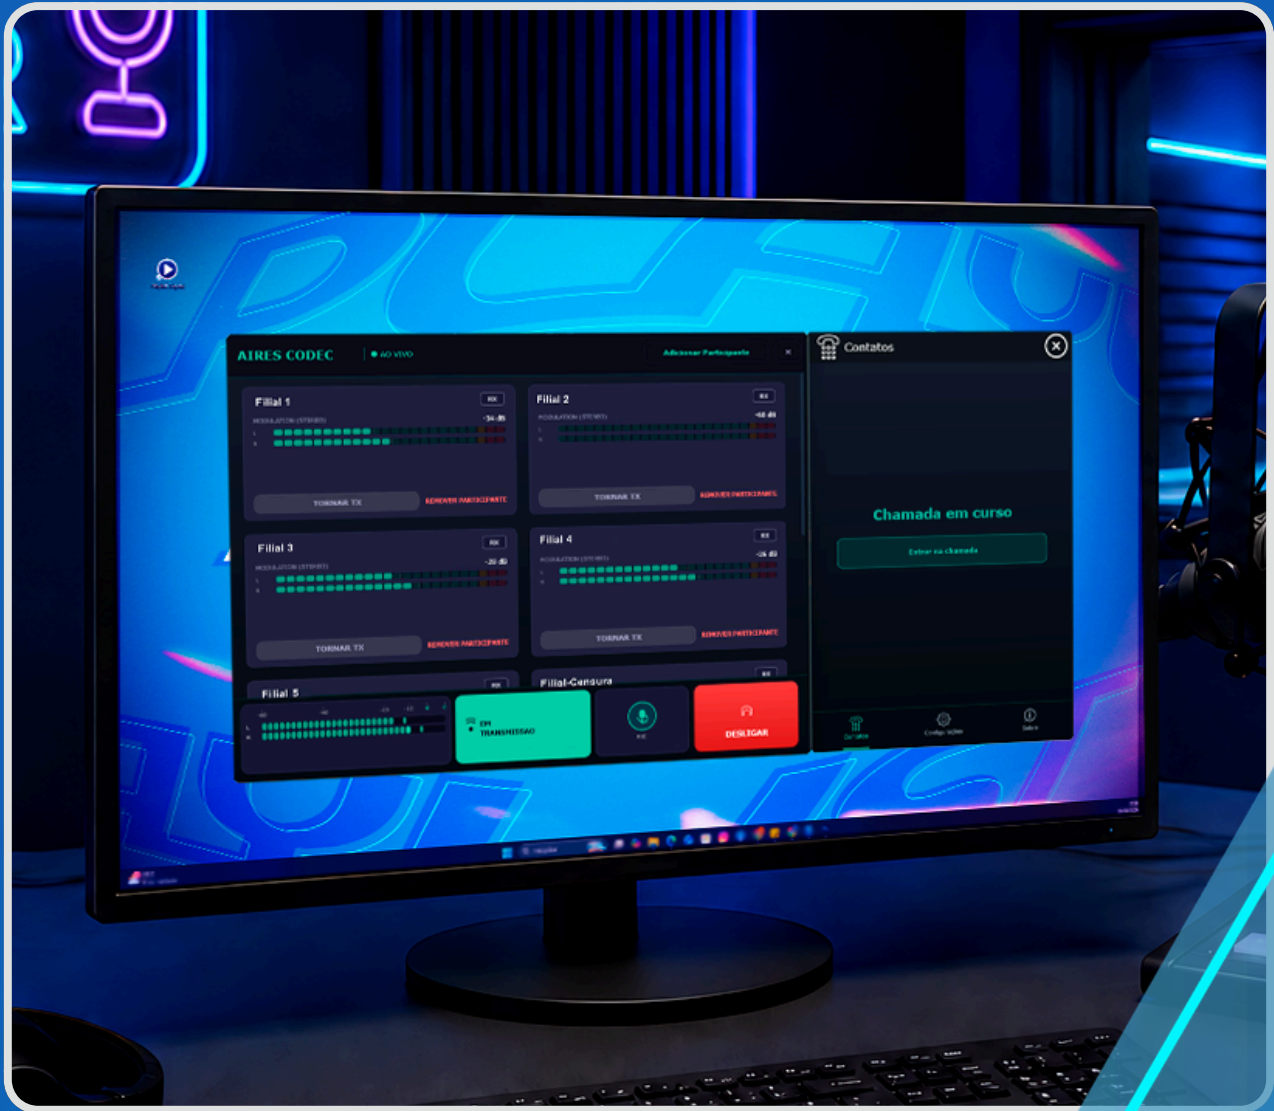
AIRES CODEC

AO VIVO

Adicionar Participante

Filial 1

RX

MODULATION (STEREO)

-34 dB

TORNAR TX

REMOVER PARTICIPANTE

Filial 2

RX

MODULATION (STEREO)

-48 dB

TORNAR TX

REMOVER PARTICIPANTE

Filial 3

RX

MODULATION (STEREO)

-20 dB

TORNAR TX

REMOVER PARTICIPANTE

Filial 4

RX

MODULATION (STEREO)

-26 dB

TORNAR TX

REMOVER PARTICIPANTE

Filial 5

RX

Filial-Censura

RX

EM TRANSMISSAO

DESLIGAR

Contatos

Chamada em curso

Entrar na chamada

Configurações

Sobre